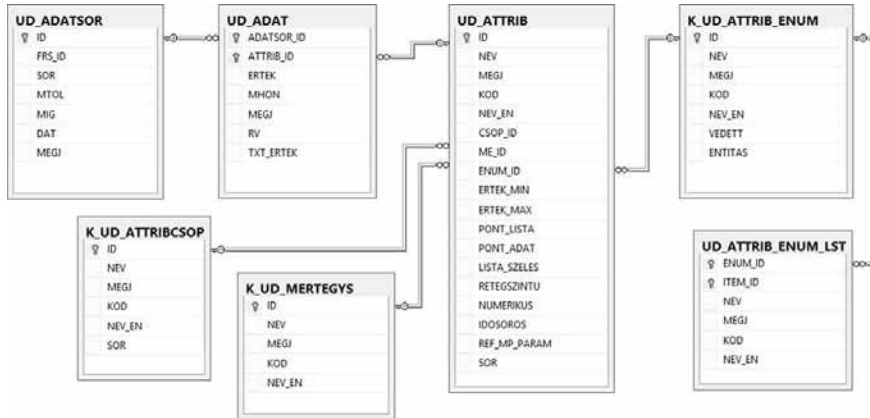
UD_ADATSOR
ID
FRS_ID
SOR
MTOL
MIG
DAT
MEGJ

UD_ADAT
ADATSOR_ID
ATTRIB_ID
ERTEK
MHON
MEGJ
RV
TXT_ERTEK

UD_ATTRIB
ID
NEV
MEGJ
KOD
NEV_EN
CSOP_ID
ME_ID
ENUM_ID
ERTEK_MIN
ERTEK_MAX
PONT_LISTA
PONT_ADAT
LISTA_SZELES
RETEGSZINTU
NUMERIKUS
IDOSOROS
REF_MP_PARAM
SOR

K_UD_ATTRIB_ENUM
ID
NEV
MEGJ
KOD
NEV_EN
VEDETT
ENTITAS

K_UD_ATTRIBCSOP
ID
NEV
MEGJ
KOD
NEV_EN
SOR

K_UD_MERTEGYS
ID
NEV
MEGJ
KOD
NEV_EN

UD_ATTRIB_ENUM_LST
ENUM_ID
ITEM_ID
NEV
MEGJ
KOD
NEV_EN